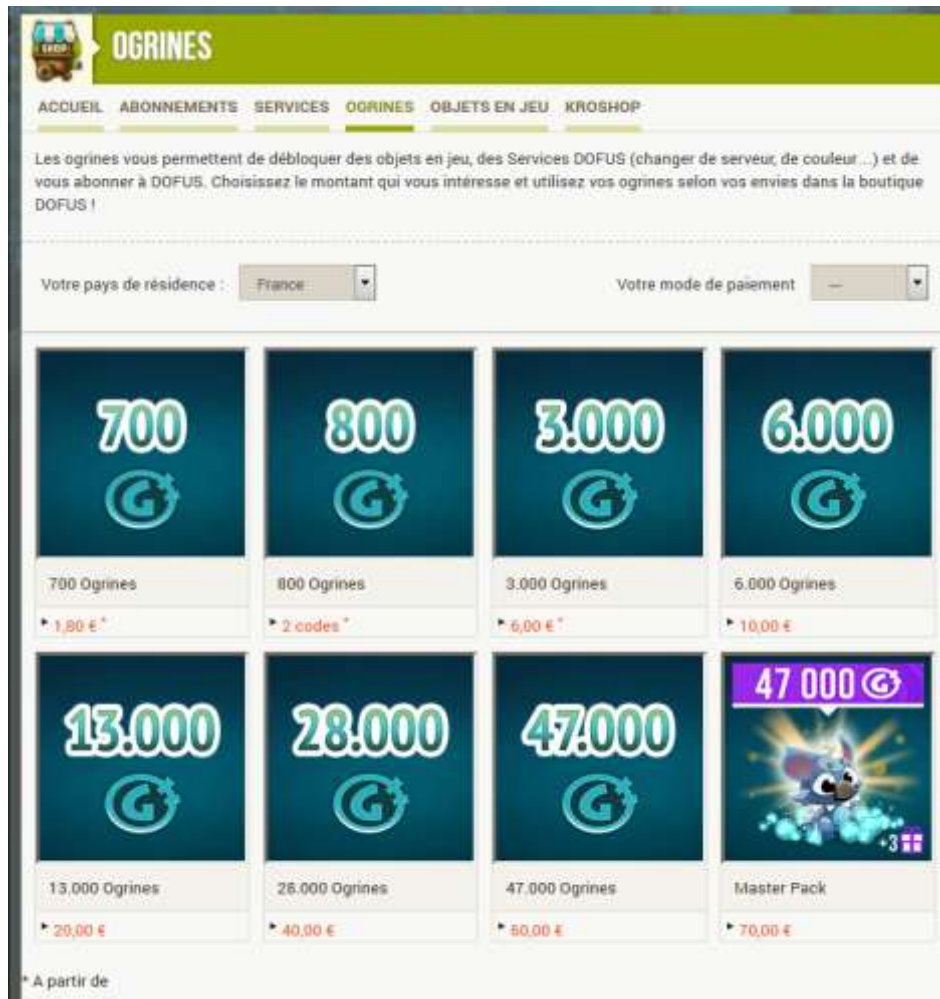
SHOP

OGRINES

ACCUEIL ABONNEMENTS SERVICES OGRINES OBJETS EN JEU KROSHOP

Les ogrines vous permettent de débloquer des objets en jeu, des Services DOFUS (changer de serveur, de couleur...) et de vous abonner à DOFUS. Choisissez le montant qui vous intéresse et utilisez vos ogrines selon vos envies dans la boutique DOFUS !

Votre pays de résidence : France

Votre mode de paiement —

700

700 Ogrines

1,80 € *

800

800 Ogrines

2 codes *

3.000

3.000 Ogrines

6,00 € *

6.000

6.000 Ogrines

10,00 €

13.000

13.000 Ogrines

20,00 €

28.000

28.000 Ogrines

40,00 €

47.000

47.000 Ogrines

60,00 €

47 000

+3

Master Pack

70,00 €

* A partir de